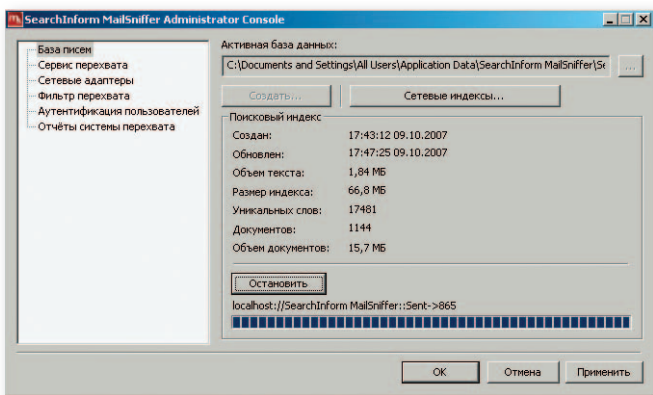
SearchInform MailSniffer Administrator Console

База писем
Сервис перехвата
Сетевые адаптеры
Фильтр перехвата
Аутентификация пользователей
Отчёты системы перехвата

Активная база данных:
C:\Documents and Settings\All Users\Application Data\SearchInform MailSniffer\Se
...

Создать...
Сетевые индексы...

Поисковый индекс

| | |
|---|---|
| Создан: | 17:43:12 09.10.2007 |
| Обновлен: | 17:47:25 09.10.2007 |
| Объем текста: | 1,84 МБ |
| Размер индекса: | 66,8 МБ |
| Уникальных слов: | 17481 |
| Документов: | 1144 |
| Объем документов: | 15,7 МБ |

Остановить
localhost://SearchInform MailSniffer::Sent->865

OK
Отмена
Применить